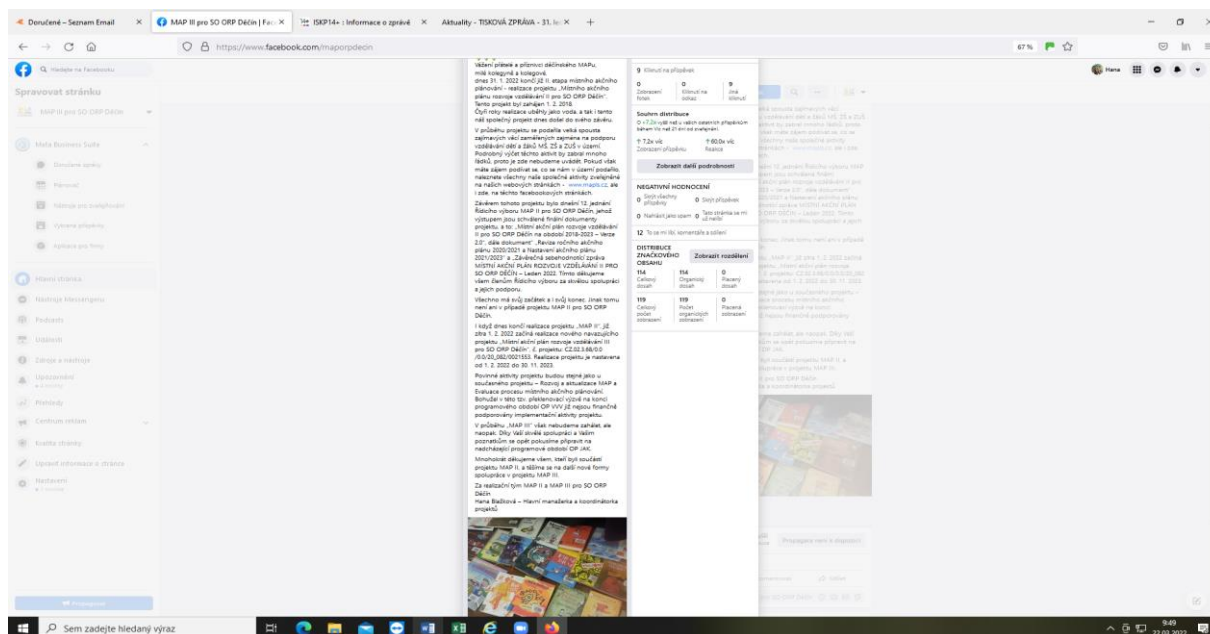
Doručené - Seznam Email × MAP III pro SO ORP Děčín | Fac × ISKP14+ : Informace o zprávě × Aktuality - TISKOVÁ ZPRÁVA - 31. ledna × +

https://www.facebook.com/maporpdecin 67 %

Hledejte na Facebooku

Spravovat stránku

MAP III pro SO ORP Děčín

Meta Business Suite

Doručené zprávy

Plánovač

Nástroje pro tvůrce

Vytvořte příspěvek

Aplikace pro firmy

Hlavní stránka

Nástroje Messengeru

Podcasty

Události

Zdroje a nástroje

Upozornění

Přehledy

Centrum reklam

Kvalita stránky

Upravit informace o stránce

Nastavení

Propagovat

Vážení přátelé a příznivci děčínského MAPu, milé kolegyně a kolegové,

dnes 31. 1. 2022 končí již II. etapa místního akčního plánování - realizace projektu „Místního akčního plánu rozvoje vzdělávání II pro SO ORP Děčín". Tento projekt byl zahájen 1. 2. 2018.

Čtyři roky realizace utekly jako voda, a tak i tento náš společný projekt dnes dobíhá do svého závěru.

V průběhu projektu se podařila velká spousta zajímavých věcí zaměřených zejména na podporu vzdělávání dětí a žáků MŠ, ZŠ a ZUŠ v území. Podrobný výčet těchto aktivit by zabral mnoho řádků, proto je zde nebudeme uvádět. Pokud však máte zájem podívat se, co se nám v území podařilo, naleznete všechny naše společné aktivity zveřejněné na našich webových stránkách – www.mapis.cz, ale i zde, na těchto facebookových stránkách.

Závěrem tohoto projektu bylo dnešní 12. jednání Řídicího výboru MAP II pro SO ORP Děčín, jehož výstupem jsou schválené finální dokumenty projektu, a to: „Místní akční plán rozvoje vzdělávání II pro SO ORP Děčín na období 2018-2023 – Verze 2.0", dále dokument" „Revize ročního akčního plánu 2020/2021 a Nastavení akčního plánu 2021/2023" a „Závěrečná sebehodnoticí zpráva MÍSTNÍ AKČNÍ PLÁN ROZVOJE VZDĚLÁVÁNÍ II PRO SO ORP DĚČÍN – Leden 2022. Tímto děkujeme všem členům Řídicího výboru za skvělou spolupráci a jejich podporu.

Všechno má svůj začátek a i svůj konec. Jinak tomu není ani v případě projektu MAP II pro SO ORP Děčín.

I když dnes končí realizace projektu „MAP II", již zítra 1. 2. 2022 začíná realizace nového navazujícího projektu „Místní akční plán rozvoje vzdělávání III pro SO ORP Děčín", č. projektu: CZ.02.3.68/0.0/0.0/20_082/0021553. Realizace projektu je nastavena od 1. 2. 2022 do 30. 11. 2023.

Povinné aktivity projektu budou stejné jako u současného projektu – Rozvoj a aktualizace MAP a Evaluace procesu místního akčního plánování. Bohužel v této tzv. překlenovací výzvě na konci programového období OP VVV již nejsou finančně podporovány implementační aktivity projektu.

V průběhu „MAP III" však nebudeme zahálet, ale naopak. Díky Vaší skvělé spolupráci a Vašim poznatkům se opět pokusíme připravit na nadcházející programové období OP JAK.

Mnohokrát děkujeme všem, kteří byli součástí projektu MAP II, a těšíme se na další nové formy spolupráce v projektu MAP III.

Za realizační tým MAP II a MAP III pro SO ORP Děčín
Hana Blažková – Hlavní manažerka a koordinátorka projektů

9 Kliknutí na příspěvek

| 0 | 0 | 9 |
|---|---|---|
| Zobrazení fotek | Kliknutí na odkaz | Jiná kliknutí |

Souhrn distribuce
0 ×7,2× výš než u vašich ostatních příspěvků během těch než 21 dní od zveřejnění.

| ↑ 7,2× víc | ↑ 60,0× víc |
|---|---|
| Zobrazení příspěvku | Reakce |

Zobrazit další podrobnosti

NEGATIVNÍ HODNOCENÍ

| 0 Skrýt všechny příspěvky | 0 Skrýt příspěvek |
|---|---|
| 0 Nahlásit jako spam | 0 Tato stránka se mi už nelíbí |

12 To se mi líbí, komentáře a sdílení

DISTRIBUCE ZNAČKOVÉHO OBSAHU Zobrazit rozdělení

| 114 | 114 | 0 |
|---|---|---|
| Celkový dosah | Organický dosah | Placený dosah |
| 119 | 119 | 0 |
| Celkový počet zobrazení | Počet organických zobrazení | Placená zobrazení |

Hana

Propagace není k dispozici

Sem zadejte hledaný výraz

9:49
22.03.2022